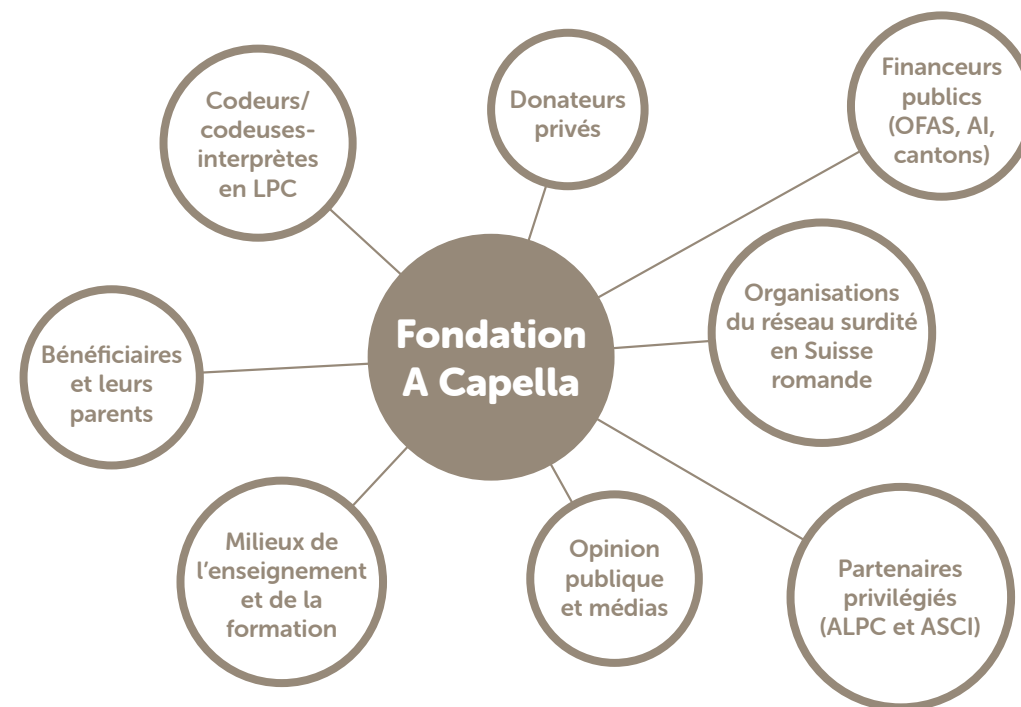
Fondation A Capella

Codeurs/ codeuses-interprètes en LPC

Donateurs privés

Financeurs publics (OFAS, AI, cantons)

Bénéficiaires et leurs parents

Organisations du réseau surdité en Suisse romande

Milieux de l'enseignement et de la formation

Opinion publique et médias

Partenaires privilégiés (ALPC et ASCI)